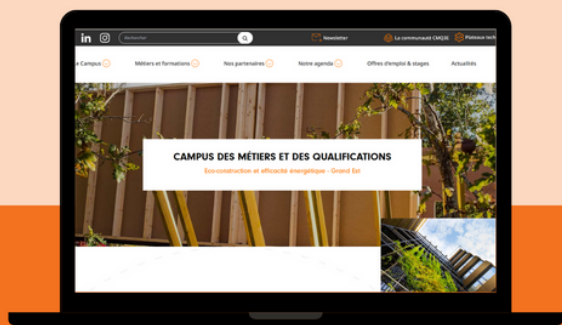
in
Rechercher
Newsletter
La communauté CMQ3E
Plateaux tech

e Campus
Métiers et formations
Nos partenaires
Notre agenda
Offres d'emploi & stages
Actualités

CAMPUS DES MÉTIERS ET DES QUALIFICATIONS
Éco-construction et efficacité énergétique - Grand Est